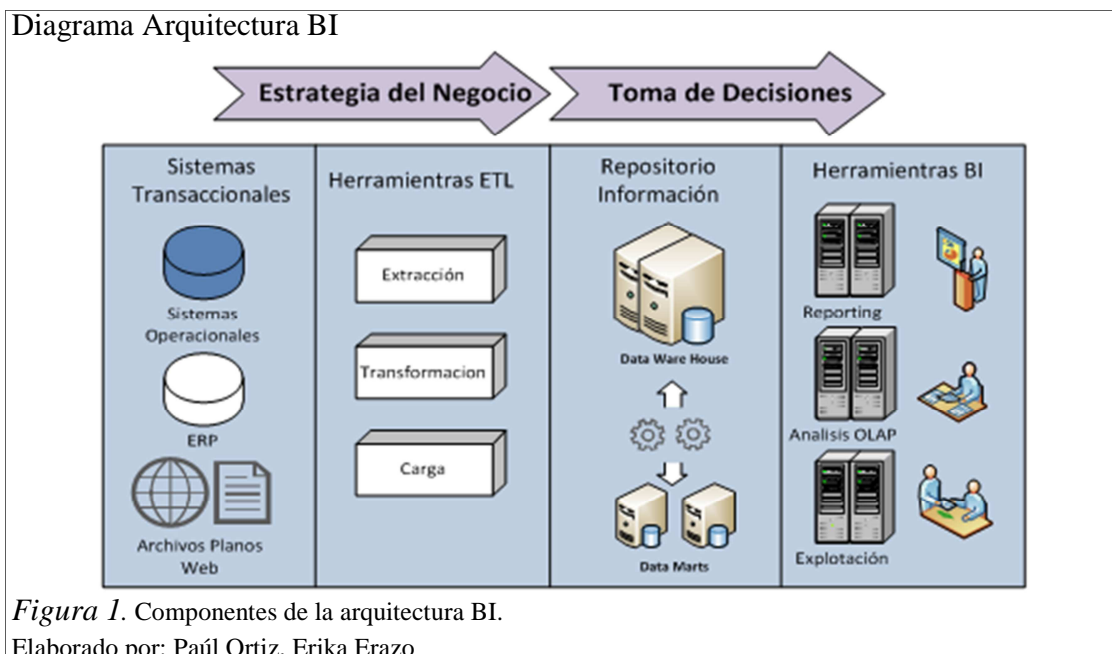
Diagrama Arquitectura BI

Estrategia del Negocio

Toma de Decisiones

Sistemas Transaccionales

Sistemas Operacionales

ERP

Archivos Planos Web

Herramientras ETL

Extracción

Transformacion

Carga

Repositorio Información

Data Ware House

Data Marts

Herramientras BI

Reporting

Analisis OLAP

Explotación

*Figura 1*. Componentes de la arquitectura BI.
Elaborado por: Paúl Ortiz, Erika Erazo